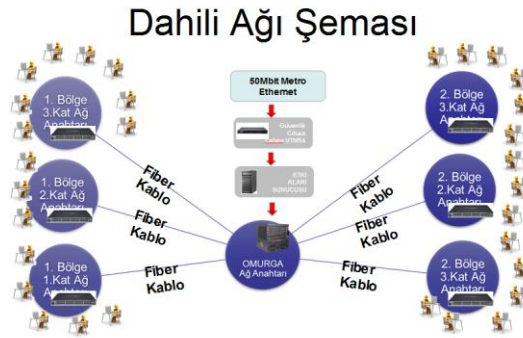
Dahili Ağı Şeması

50Mbit Metro Ethernet

Güvenlik Cihazı UTM5

ETKİ ALANI SUNUCUSU

1. Bölge 3.Kat Ağ Anahtarı

1. Bölge 2.Kat Ağ Anahtarı

1. Bölge 1.Kat Ağ Anahtarı

2. Bölge 3.Kat Ağ Anahtarı

2. Bölge 2.Kat Ağ Anahtarı

2. Bölge 3.Kat Ağ Anahtarı

Fiber Kablo

Fiber Kablo

Fiber Kablo

Fiber Kablo

Fiber Kablo

Fiber Kablo

OMURGA Ağ Anahtarı